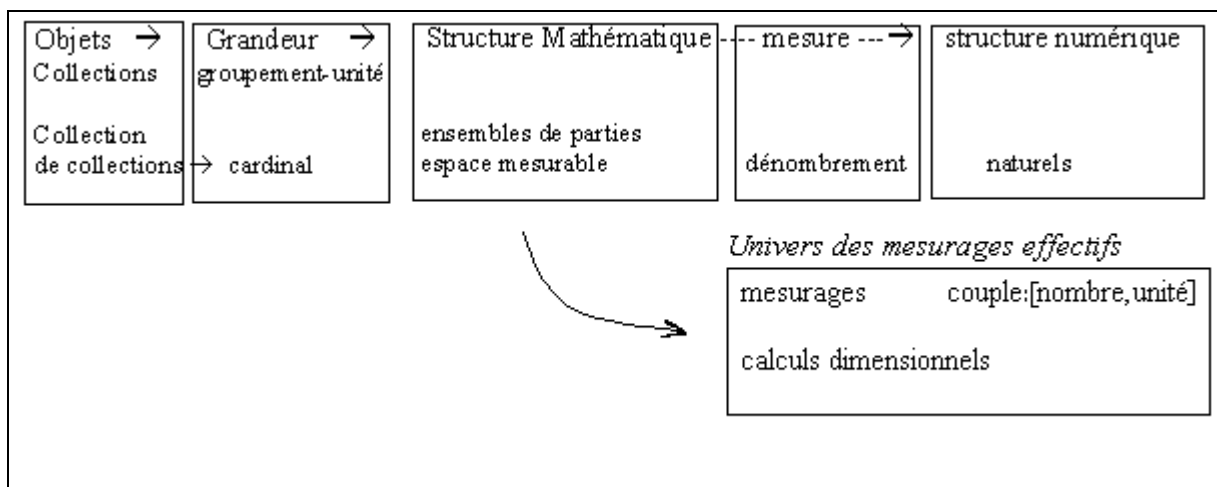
Objets →
Collections

Collection
de collections →

Grandeur →
groupement-unité

cardinal

Structure Mathématique ---- mesure ---→

ensembles de parties
espace mesurable

dénombrement

structure numérique

naturels

Univers des mesurages effectifs

mesurages couple:[nombre,unité]

calculs dimensionnels